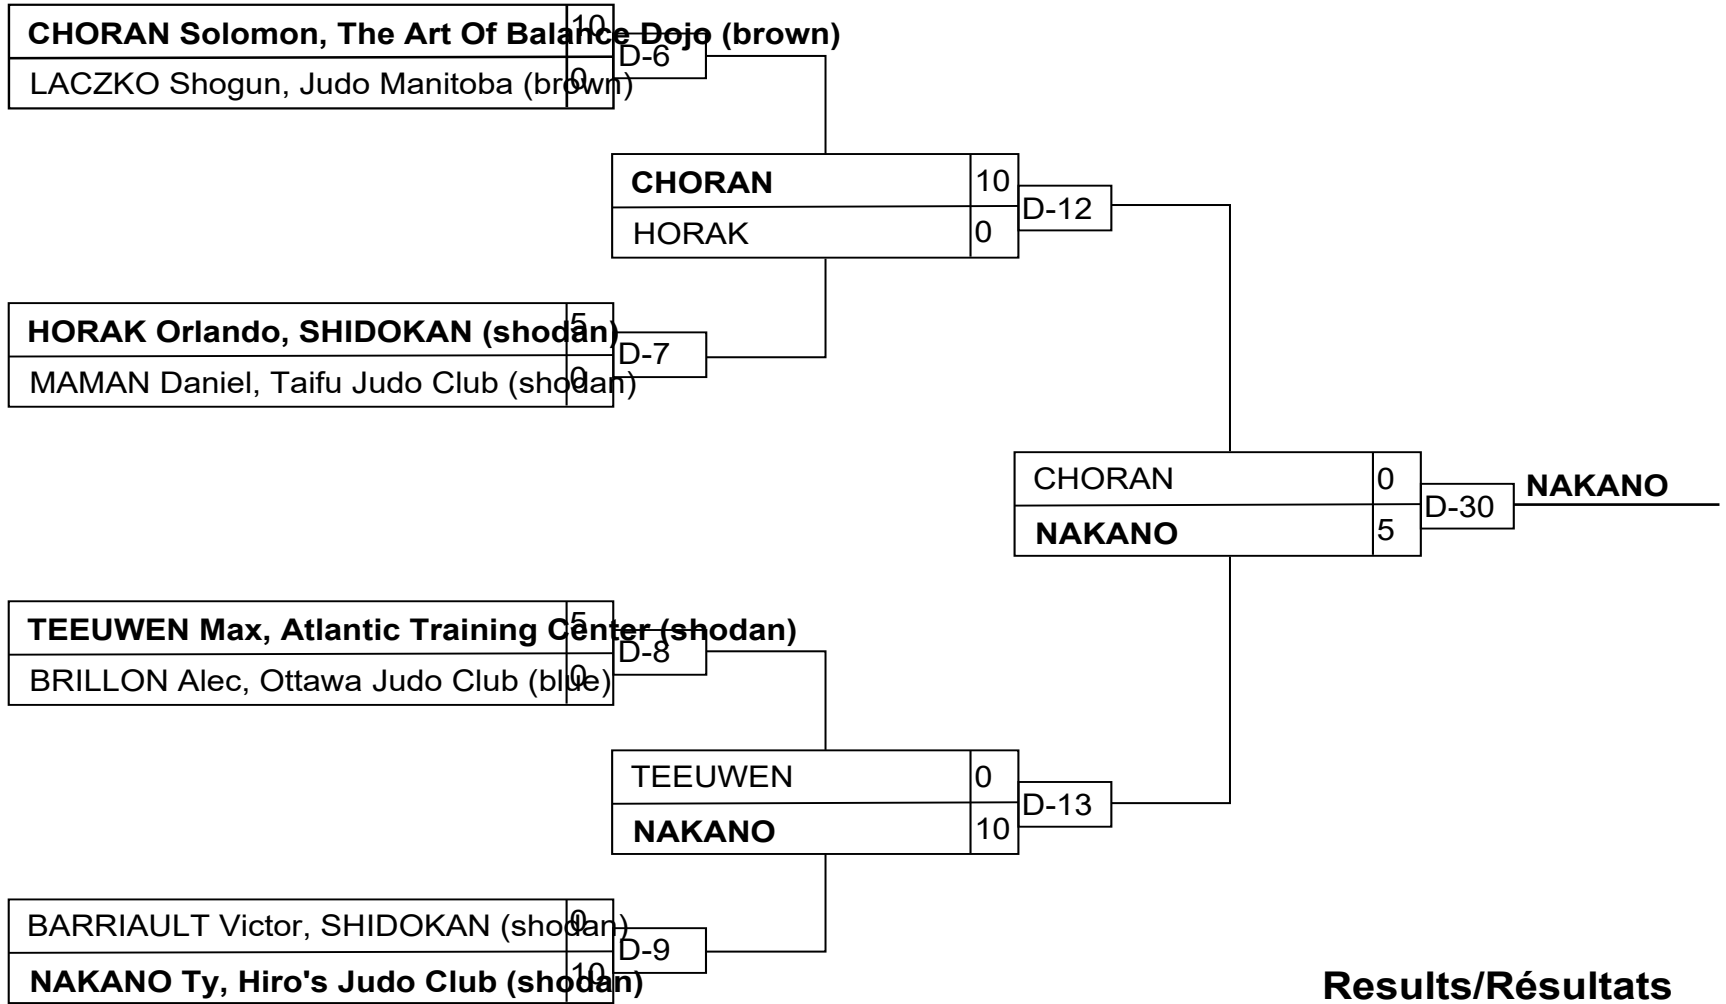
CHORAN Solomon, The Art Of Balance Dojo (brown) 10
LACZKO Shogun, Judo Manitoba (brown) 0
D-6

HORAK Orlando, SHIDOKAN (shodan) 5
MAMAN Daniel, Taifu Judo Club (shodan) 0
D-7

CHORAN 10
HORAK 0
D-12

TEEUWEN Max, Atlantic Training Center (shodan) 5
BRILLON Alec, Ottawa Judo Club (blue) 0
D-8

BARRIAULT Victor, SHIDOKAN (shodan) 0
NAKANO Ty, Hiro's Judo Club (shodan) 10
D-9

TEEUWEN 0
NAKANO 10
D-13

CHORAN 0
NAKANO 5
D-30

NAKANO

Results/Résultats